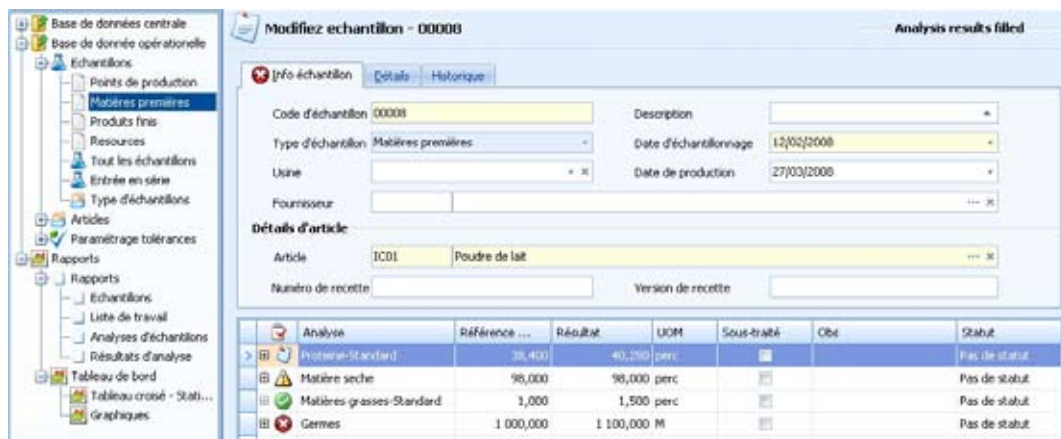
Base de données centrale
Base de donnée opérationelle
Echantillons
Points de production
Matières premières
Produits finis
Resources
Tout les échantillons
Entrée en série
Type d'échantillons
Articles
Paramétrage tolérances
Rapports
Rapports
Echantillons
Liste de travail
Analyses d'échantillons
Résultats d'analyse
Tableau de bord
Tableau croisé - Stati...
Graphiques

Modifiez echantillon - 00008

Analysis results filled

Info échantillon | Détails | Historique

Code d'échantillon 00008
Description
Type d'échantillon Matières premières
Date d'échantillonnage 12/02/2008
Usine
Date de production 27/03/2008
Fournisseur

Détails d'article

Article ICO1 Poudre de lait
Numéro de recette
Version de recette

| | Analyse | Référence ... | Résultat | UOM | Sous-traité | Obs | Statut |
|---|---|---|---|---|---|---|---|
| | Proteine-Standard | 38,400 | 40,250 | perc | | | Pas de statut |
| | Matière seche | 98,000 | 98,000 | perc | | | Pas de statut |
| | Matières grasses-Standard | 1,000 | 1,500 | perc | | | Pas de statut |
| | Germes | 1 000,000 | 1 100,000 | M | | | Pas de statut |